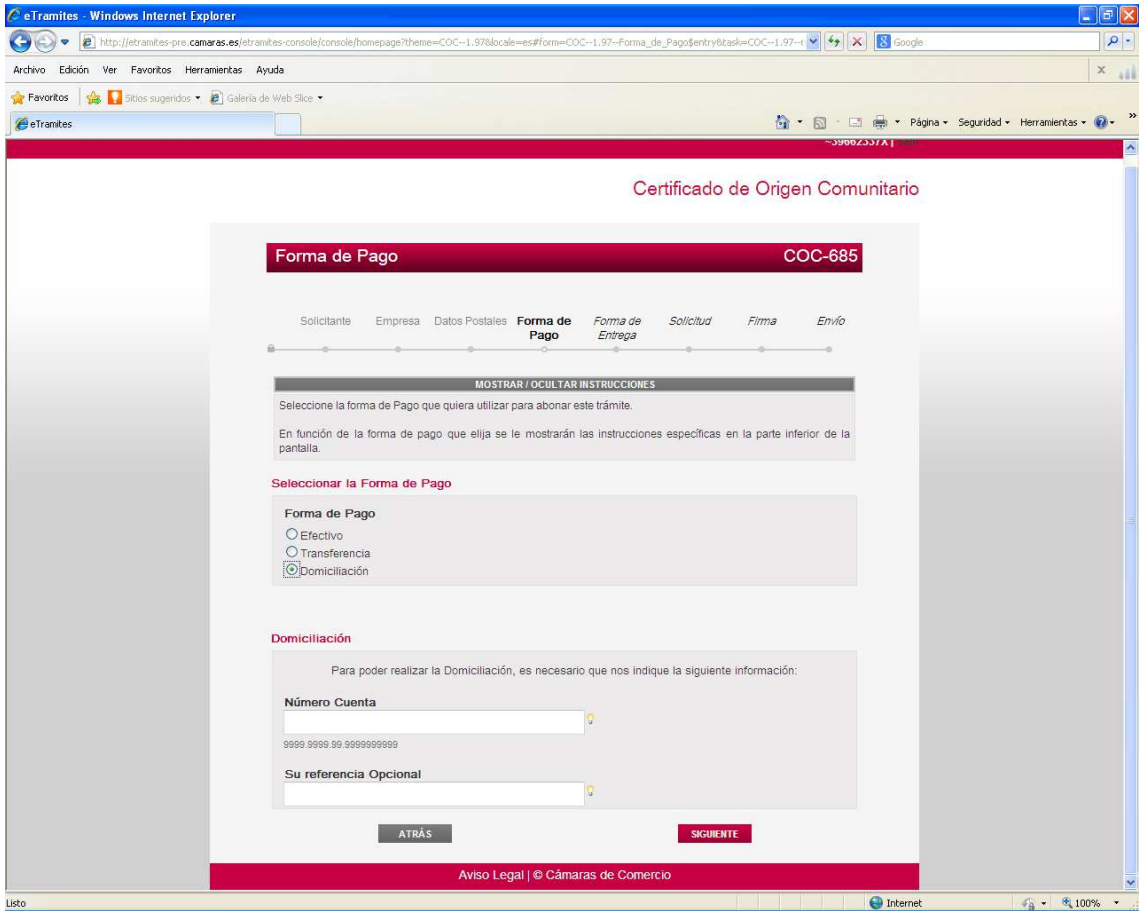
eTramites - Windows Internet Explorer

http://etramites-pre.camaras.es/etramites-console/console/homepage?theme=COC--1.97&locale=es#form=COC--1.97--Forma_de_Pago$entry&task=COC--1.97--

Google

Archivo Edición Ver Favoritos Herramientas Ayuda

Favoritos Sitios sugeridos Galería de Web Slice

eTramites

Página Seguridad Herramientas

~39662337X | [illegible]

Certificado de Origen Comunitario

Forma de Pago COC-685

Solicitante Empresa Datos Postales Forma de Pago Forma de Entrega Solicitud Firma Envío

MOSTRAR / OCULTAR INSTRUCCIONES

Seleccione la forma de Pago que quiera utilizar para abonar este trámite.

En función de la forma de pago que elija se le mostrarán las instrucciones específicas en la parte inferior de la pantalla.

Seleccionar la Forma de Pago

Forma de Pago
Efectivo
Transferencia
Domiciliación

Domiciliación

Para poder realizar la Domiciliación, es necesario que nos indique la siguiente información:

Número Cuenta

9999.9999.99.9999999999

Su referencia Opcional

ATRÁS

SIGUIENTE

Aviso Legal | © Cámaras de Comercio

Listo

Internet

100%